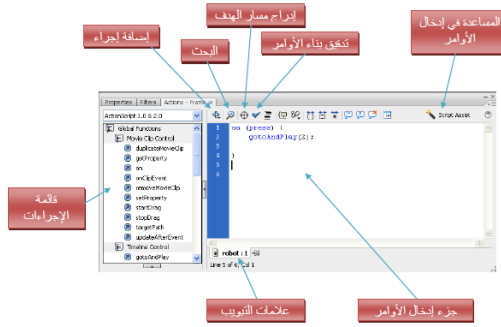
إدراج مسار الهدف

المساعدة في إدخال الأوامر

إضافة إجراء

تدقيق بناء الأوامر

البحث

Properties | Filters | Actions - Frame

ActionScript 1.0 & 2.0

Script Assist

Global Functions
Movie Clip Control
duplicateMovieClip
getProperty
on
onClipEvent
removeMovieClip
setProperty
startDrag
stopDrag
targetPath
updateAfterEvent
Timeline Control
gotoAndPlay

1 on (press) {
2 gotoAndPlay(2);
3
4 }
5

قائمة الإجراءات

robot : 1

Line 5 of 5, Col 1

علامات التبويب

جزء إدخال الأوامر